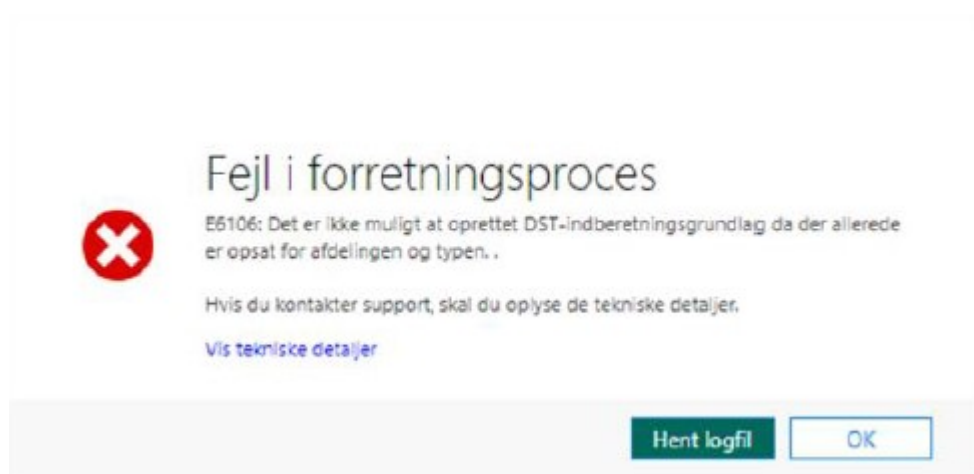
Fejl i forretningsproces

E6106: Det er ikke muligt at oprettet DST-indberetningsgrundlag da der allerede er opsat for afdelingen og typen. .

Hvis du kontakter support, skal du oplyse de tekniske detaljer.

Vis tekniske detaljer

Hent logfil

OK